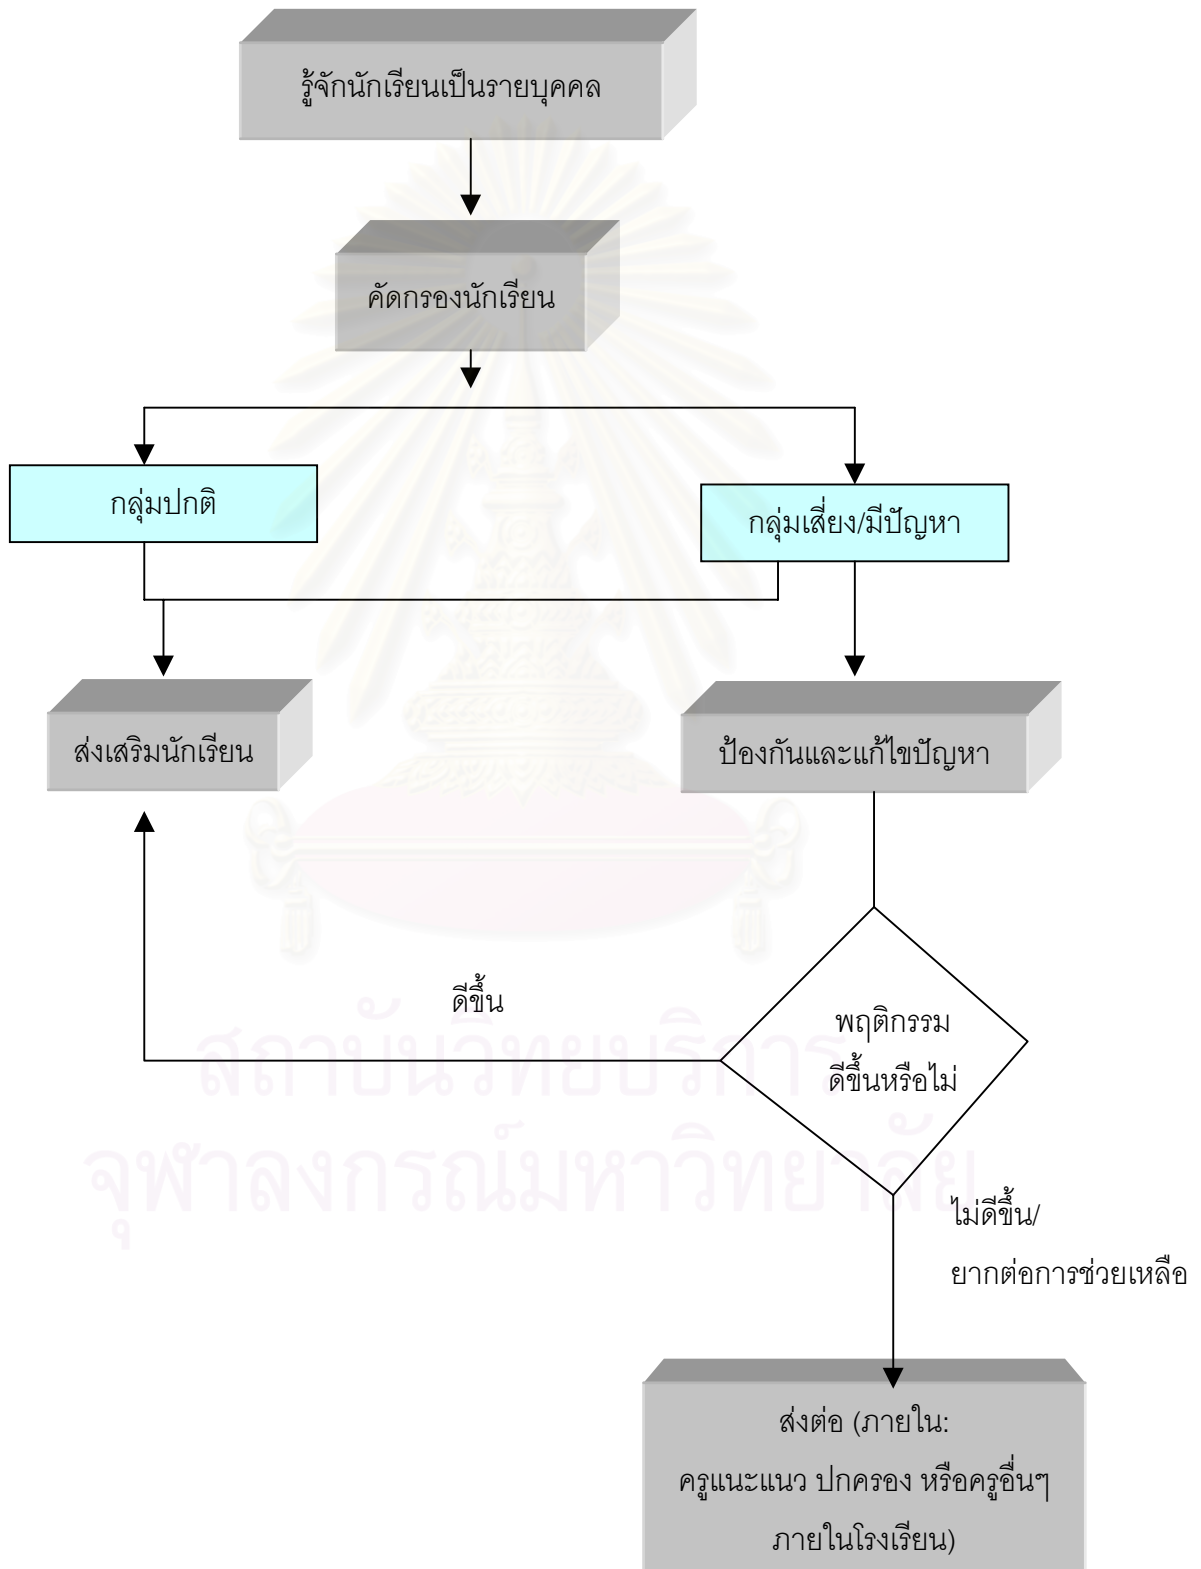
รู้จักนักเรียนเป็นรายบุคคล

คัดกรองนักเรียน

กลุ่มปกติ

กลุ่มเสี่ยง/มีปัญหา

ส่งเสริมนักเรียน

ป้องกันและแก้ไขปัญหา

ดีขึ้น

พฤติกรรม ดีขึ้นหรือไม่

ไม่ดีขึ้น/ ยากต่อการช่วยเหลือ

ส่งต่อ (ภายใน: ครูแนะแนว ปกครอง หรือครูอื่นๆ ภายในโรงเรียน)

สถาบันวิทยบริการ
จุฬาลงกรณ์มหาวิทยาลัย